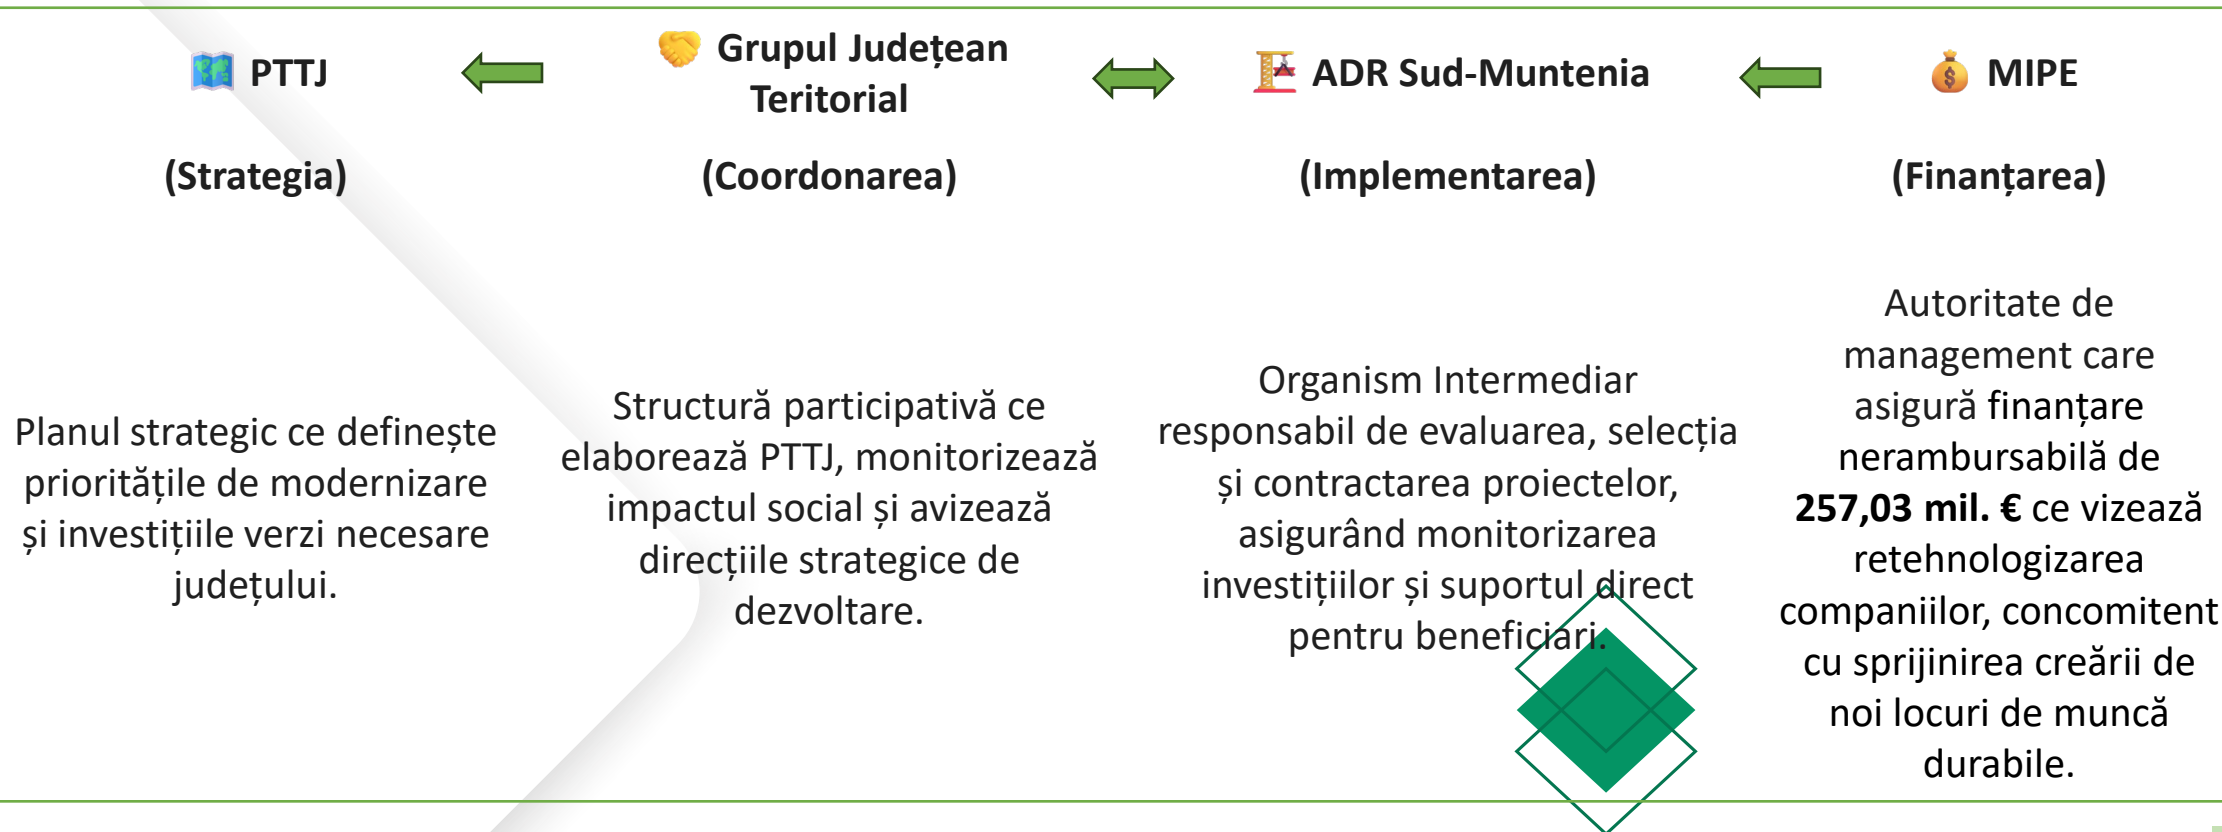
PTTJ

Grupul Județean Teritorial

ADR Sud-Muntenia

MIPE

(Strategia)

(Coordonarea)

(Implementarea)

(Finanțarea)

Planul strategic ce definește prioritățile de modernizare și investițiile verzi necesare județului.

Structură participativă ce elaborează PTTJ, monitorizează impactul social și avizează direcțiile strategice de dezvoltare.

Organism Intermediar responsabil de evaluarea, selecția și contractarea proiectelor, asigurând monitorizarea investițiilor și suportul direct pentru beneficiari.

Autoritate de management care asigură finanțare nerambursabilă de **257,03 mil. €** ce vizează retehnologizarea companiilor, concomitent cu sprijinirea creării de noi locuri de muncă durabile.